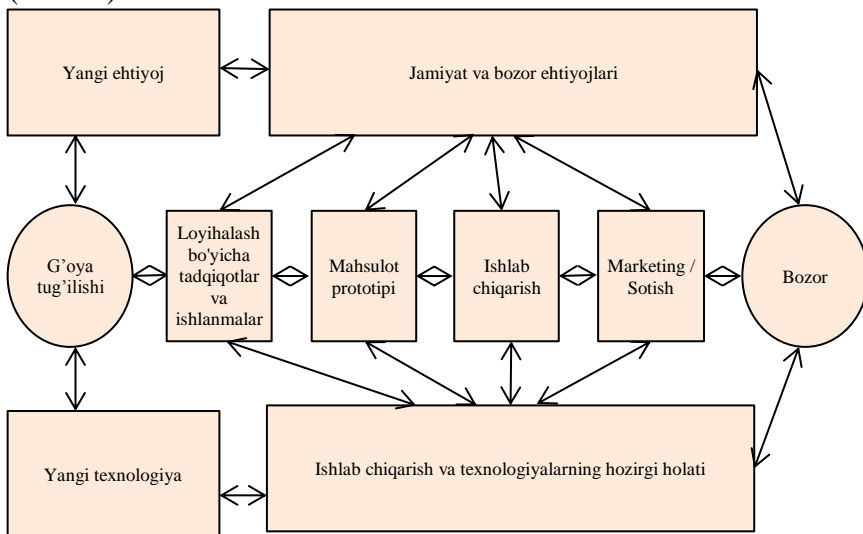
Yangi ehtiyoj

Jamiyat va bozor ehtiyojlari

G'oya tug'ilishi

Loyihalash bo'yicha tadqiqotlar va ishlanmalar

Mahsulot prototipi

Ishlab chiqarish

Marketing / Sotish

Bozor

Yangi texnologiya

Ishlab chiqarish va texnologiyalarning hozirgi holati